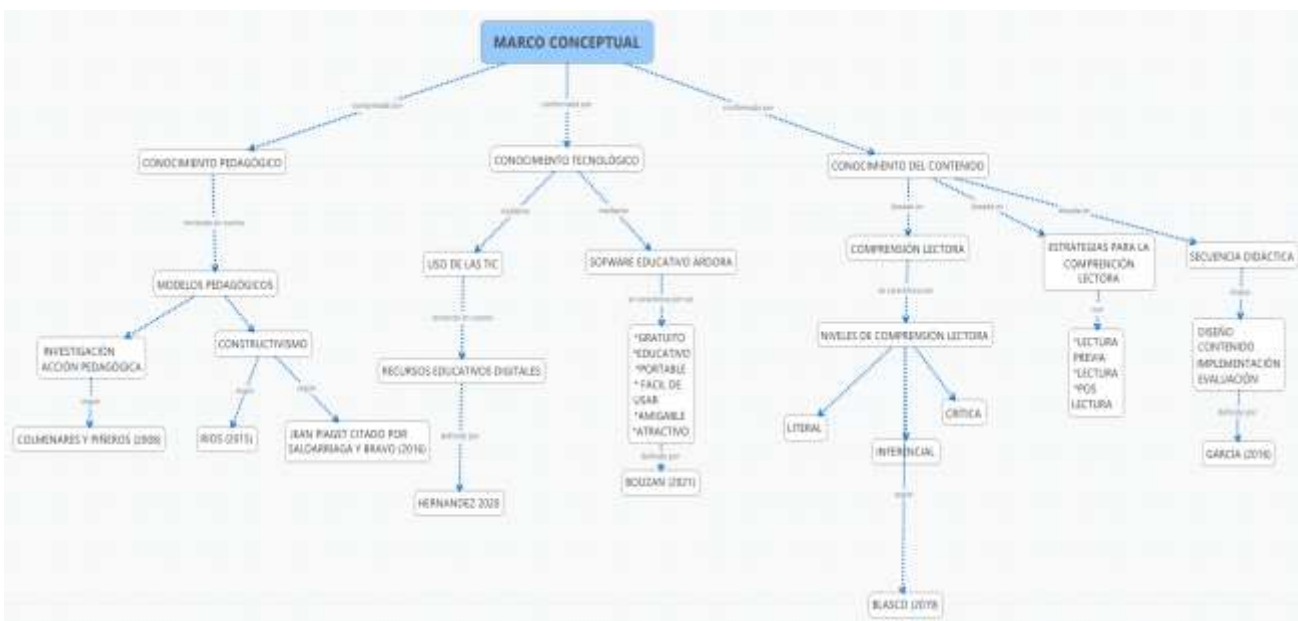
MARCO CONCEPTUAL

comprendido por

conformado por

conformado por

CONOCIMIENTO PEDAGÓGICO

CONOCIMIENTO TECNOLÓGICO

CONOCIMIENTO DEL CONTENIDO

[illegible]

mediante

mediante

basado en

basado en

basado en

MODELOS PEDAGÓGICOS

USO DE LAS TIC

SOFWARE EDUCATIVO ARDORA

COMPRENSIÓN LECTORA

ESTRATEGIAS PARA LA COMPRENCIÓN LECTORA

SECUENCIA DIDÁCTICA

INVESTIGACIÓN ACCIÓN PEDAGÓGICA

CONSTRUCTIVISMO

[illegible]

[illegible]

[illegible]

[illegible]

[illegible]

según

según

según

RECURSOS EDUCATIVOS DIGITALES

*GRATUITO *EDUCATIVO *PORTABLE * FACIL DE USAR *AMIGABLE *ATRACTIVO

NIVELES DE COMPRENSION LECTORA

*LECTURA PREVIA *LECTURA *POS LECTURA

DISEÑO CONTENIDO IMPLEMENTACIÓN EVALUACIÓN

COLMENARES Y PIÑEROS (2008)

RIOS (2015)

JEAN PIAGET CITADO POR SALDARRIAGA Y BRAVO (2016)

definido por

definido por

definido por

LITERAL

CRITICA

INFERENCIAL

HERNANDEZ 2020

BOUZAN (2021)

GARCIA (2016)

según

BLASCO (2019)